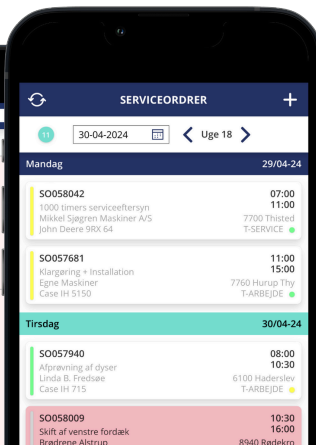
SERVICEORDRER

11 30-04-2024 Uge 18

Mandag 29/04-24

SO058042
1000 timers serviceeftersyn
Mikkel Sjøgren Maskiner A/S
John Deere 9RX 64
07:00
11:00
7700 Thisted
T-SERVICE

SO057681
Klargøring + Installation
Egne Maskiner
Case IH 5150
11:00
15:00
7760 Hurup Thy
T-ARBEJDE

Tirsdag 30/04-24

SO057940
Afprøvning af dyser
Linda B. Fredsøe
Case IH 715
08:00
10:30
6100 Haderslev
T-ARBEJDE

SO058009
Skift af venstre fordæk
Brødrene Alstrup
10:30
16:00
8940 Rødekro